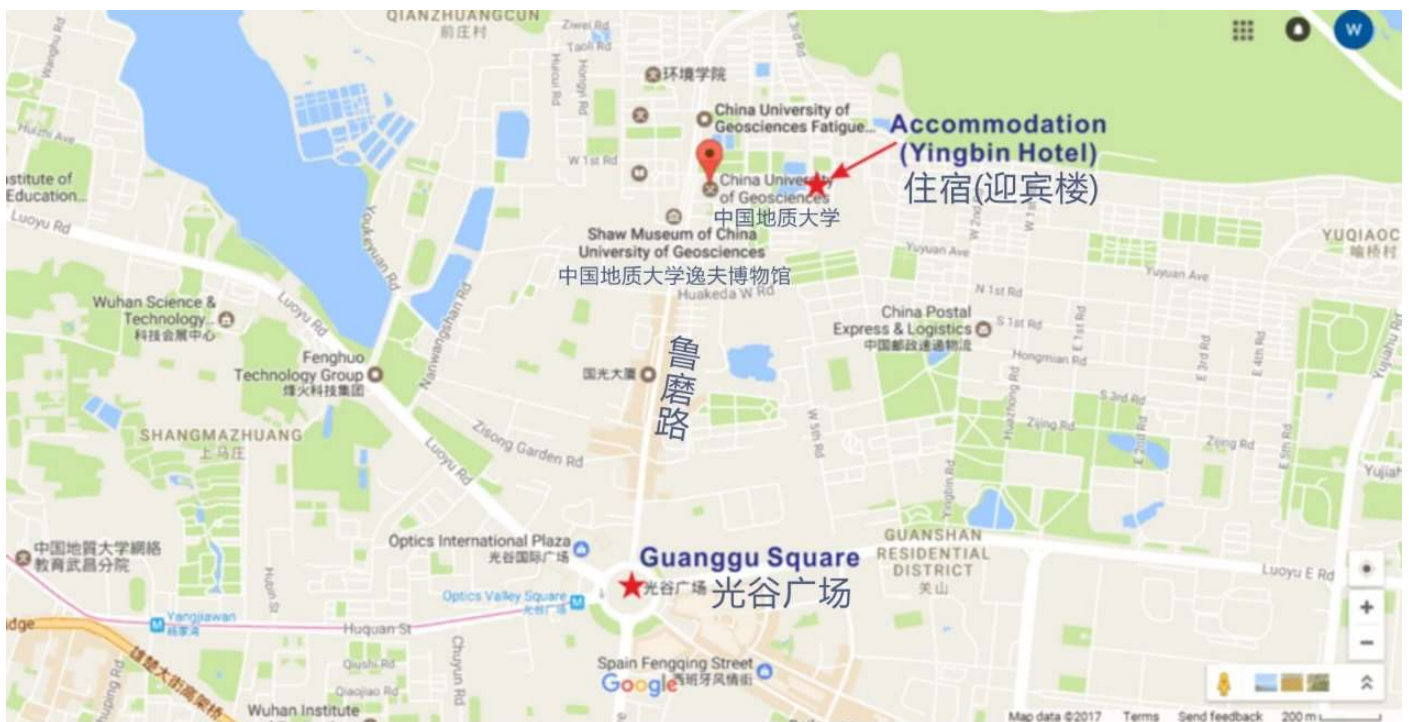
QIANZHUANGCUN
前庄村
Ziwei Rd
Taoli Rd
环境学院
China University of Geosciences Fatigue...
Accommodation
(Yingbin Hotel)
住宿(迎宾楼)
W
Huizhi Ave
W 1st Rd
Institute of Education...
China University of Geosciences
中国地质大学
Shaw Museum of China University of Geosciences
中国地质大学逸夫博物馆
Luoyu Rd
Yuyuan Ave
YUQIAOC
喻桥村
Wuhan Science & Technology...
科技会展中心
Huakeda W Rd
N 1st Rd
China Postal Express & Logistics
中国邮政速递物流
S 1st Rd
Fenghuo Technology Group
烽火科技集团
鲁磨路
国光大厦
Hongmian Rd
SHANGMAZHUANG
上马庄
Zisong Garden Rd
S 3rd Rd
Zijing Rd
Ziqing Rd
W 5th Rd
Yingbin Rd
Yujiahu Rd
中国地質大学網絡教育武昌分院
Optics International Plaza
光谷国际广场
Guanggu Square
光谷广场
光谷广场
GUANSHAN RESIDENTIAL DISTRICT
关山
Luoyu E Rd
Optics Valley Square
光谷广场
Yangjiawan
杨家湾
Huquan St
Spain Fengqing Street
西班牙风情街
Google
Wuhan Institute
Map data ©2017 Terms Send feedback 200 m